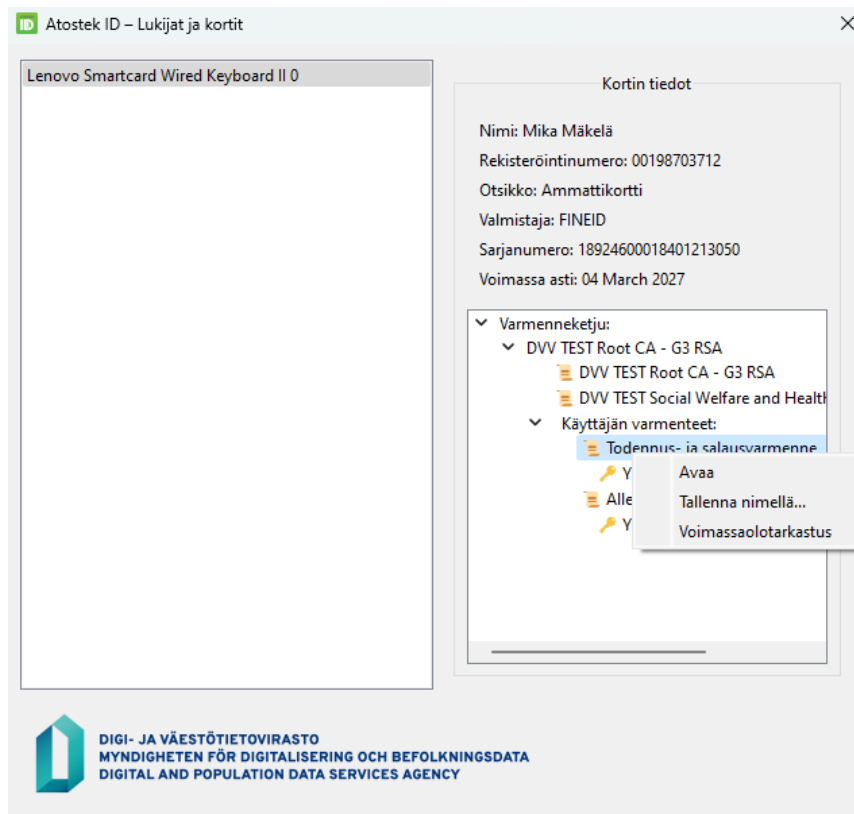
ID Atostek ID – Lukijat ja kortit

Lenovo Smartcard Wired Keyboard II 0

Kortin tiedot

Nimi: Mika Mäkelä

Rekisteröintinumero: 00198703712

Otsikko: Ammattikortti

Valmistaja: FINEID

Sarjanumero: 18924600018401213050

Voimassa asti: 04 March 2027

Varmenneketju:
DVV TEST Root CA - G3 RSA
DVV TEST Root CA - G3 RSA
DVV TEST Social Welfare and Health
Käyttäjän varmenteet:
Todennus- ja salausvarmenne
Y
Alle
Y

Avaa
Tallenna nimellä...
Voimassaolotarkastus

DIGI- JA VÄESTÖTIETOVIRASTO
MYNDIGHETEN FÖR DIGITALISERING OCH BEFOLKNINGSDATA
DIGITAL AND POPULATION DATA SERVICES AGENCY